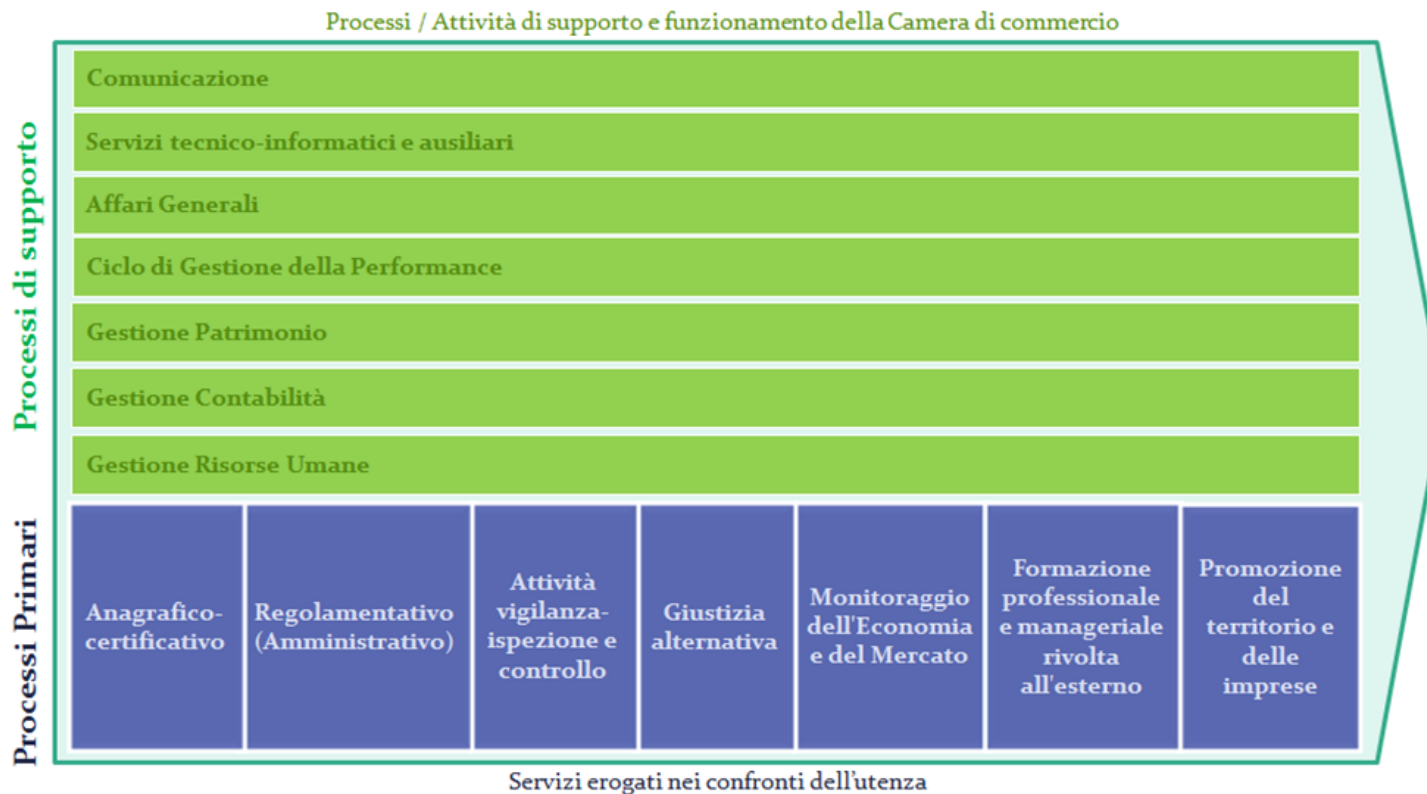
Processi / Attività di supporto e funzionamento della Camera di commercio

Processi di supporto

Comunicazione

Servizi tecnico-informatici e ausiliari

Affari Generali

Ciclo di Gestione della Performance

Gestione Patrimonio

Gestione Contabilità

Gestione Risorse Umane

Processi Primari

| Anagrafico-certificativo | Regolamentativo (Amministrativo) | Attività vigilanza-ispezione e controllo | Giustizia alternativa | Monitoraggio dell'Economia e del Mercato | Formazione professionale e manageriale rivolta all'esterno | Promozione del territorio e delle imprese |
|---|---|---|---|---|---|---|

Servizi erogati nei confronti dell'utenza